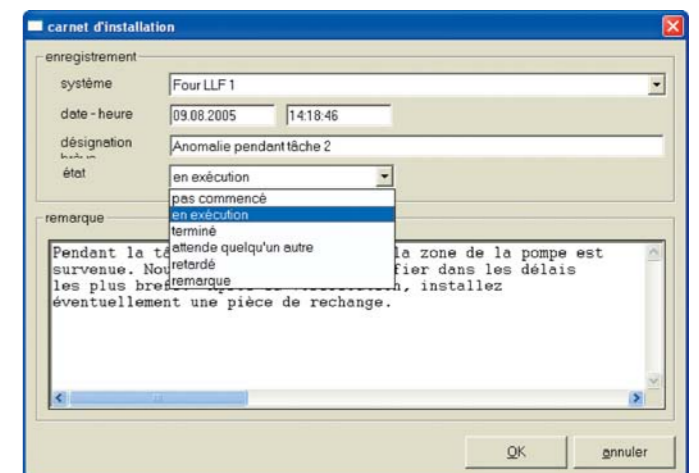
carnet d'installation

enregistrement

système
Four LLF 1

date - heure
09.08.2005
14:18:46

désignation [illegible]
Anomalie pendant tâche 2

état
en exécution

pas commencé
en exécution
terminé
attende quelqu'un autre
retardé
remarque

remarque

Pendant la tâ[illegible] la zone de la pompe est survenue. Nou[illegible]fier dans les délais les plus bref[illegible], installez éventuellement une pièce de rechange.

OK
annuler